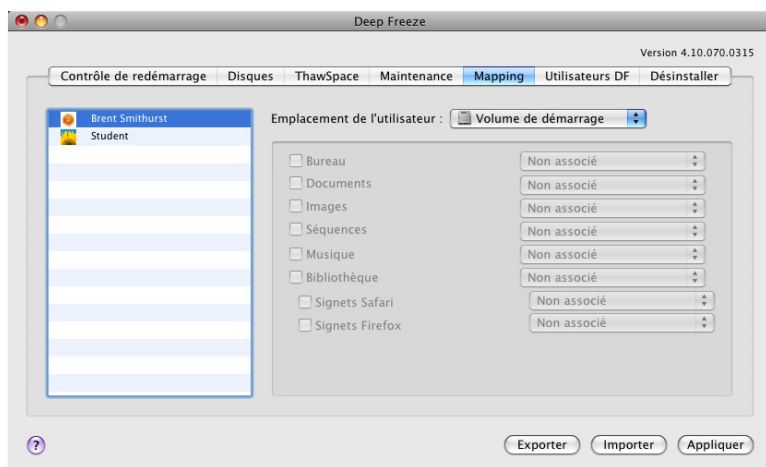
Deep Freeze

Version 4.10.070.0315

Contrôle de redémarrage | Disques | ThawSpace | Maintenance | Mapping | Utilisateurs DF | Désinstaller

Brent Smithurst
Student

Emplacement de l'utilisateur : Volume de démarrage

Bureau Non associé
Documents Non associé
Images Non associé
Séquences Non associé
Musique Non associé
Bibliothèque Non associé
Signets Safari Non associé
Signets Firefox Non associé

?

Exporter Importer Appliquer